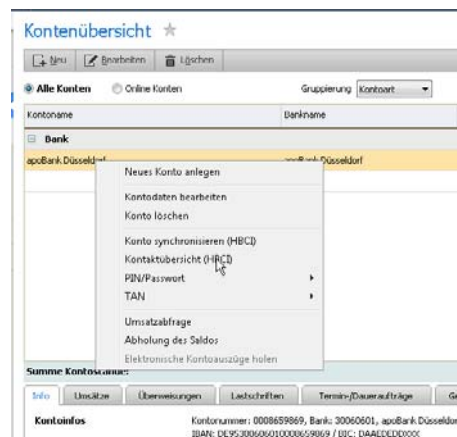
Kontenübersicht ☆

Neu | Bearbeiten | Löschen

Alle Konten | Online Konten | Gruppierung | Kontoart

| Kontoname | Bankname |
|---|---|
| Bank | |
| apoBank Düsseldorf | apoBank Düsseldorf |

Neues Konto anlegen
Kontodaten bearbeiten
Konto löschen
Konto synchronisieren (HBCI)
Kontaktübersicht (HBCI)
PIN/Passwort
TAN
Umsatzabfrage
Abholung des Saldos
Elektronische Kontoauszüge holen

Summe Kontostände:

Info | Umsätze | Überweisungen | Lastschriften | Termin-/Daueraufträge | G

Kontoinfos
Kontonummer: 0008659869, Bank: 30060601, apoBank Düsseldorf
IBAN: DE95300606010008659869 / BIC: DAAEDEDDXXX